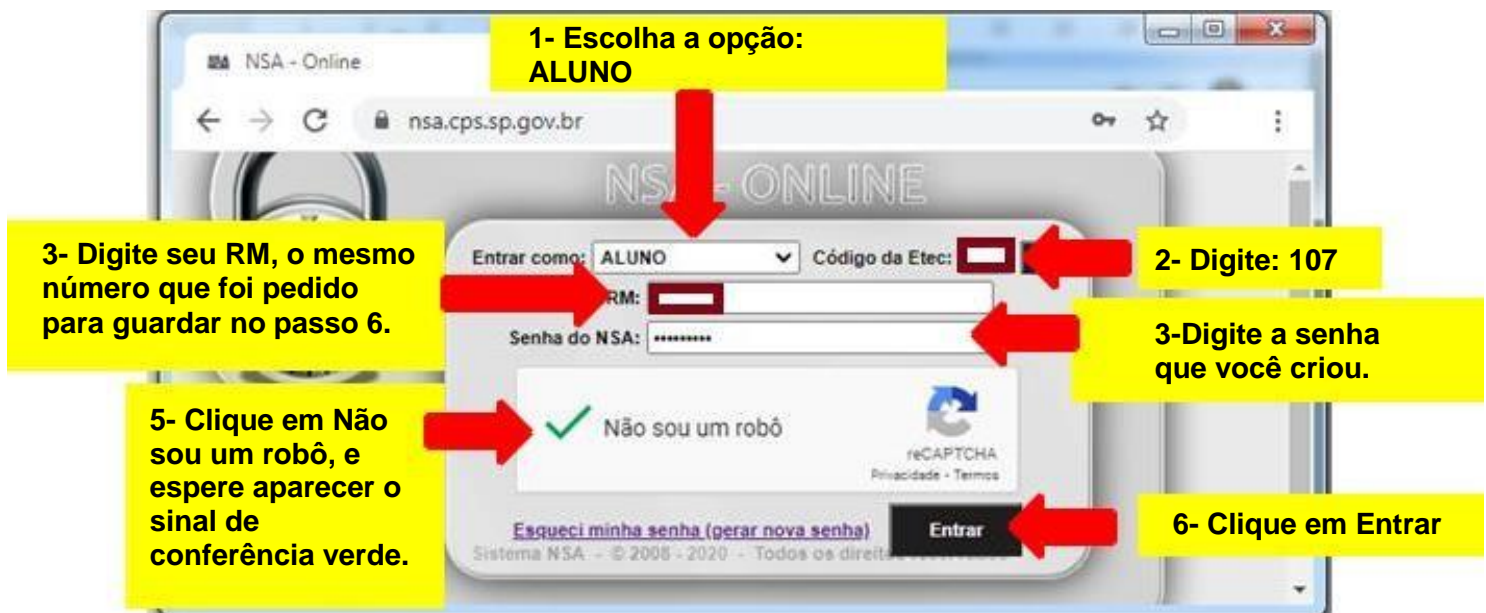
NSA - Online

1- Escolha a opção: ALUNO

nsa.cps.sp.gov.br

NSA - ONLINE

3- Digite seu RM, o mesmo número que foi pedido para guardar no passo 6.

Entrar como: ALUNO

Código da Etec:

2- Digite: 107

RM:

Senha do NSA: ••••••••••

3-Digite a senha que você criou.

5- Clique em Não sou um robô, e espere aparecer o sinal de conferência verde.

Não sou um robô

reCAPTCHA
Privacidade - Termos

Esqueci minha senha (gerar nova senha)

Entrar

6- Clique em Entrar

Sistema NSA - © 2008 - 2020 - Todos os direit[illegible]